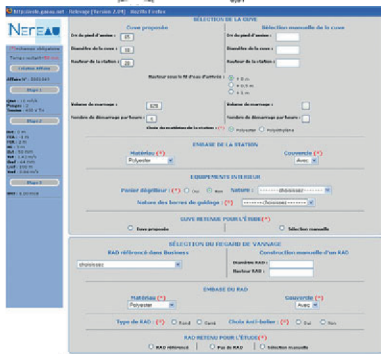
http://web.nereau.net | Relevage (Version 7.0 R) | Etude | Fiche | Quitter

NEREAU

Sélection de la cuve

Cuve proposée
Ø int du puit d'entrée : 65
Diamètre de la cuve : 20
Hauteur de la station : 20

Sélection manuelle de la cuve
Ø int du puit d'entrée :
Diamètre de la cuve :
Hauteur de la station :

Hauteur sous le fil d'eau d'arrivée :
0.50 m
1.00 m
1.50 m

Volume de marnage : 520
Nombre de démarrage par heure : 6

Volume de marnage :
Nombre de démarrage par heure :

Choix du matériau de la station (*) : Polyester Polyéthylène

EMBASE DE LA STATION

Matériau (*)
Polyester

Connexion (*)
Avec

EQUIPEMENT INTERIEUR

Panier dégrilleur (*) : Oui Non
Nature : -------- choisissez --------
Nature des barres de guidage : (*) -------- choisissez --------

CUVE RETENUE POUR L'ETUDE (*)

Cuve proposée
Sélection manuelle

SÉLECTION DU REGARD DE VANNAGE

RAD référencé dans Nereau
choisissez

Construction manuelle d'un RAD
Diamètre RAD :
Hauteur RAD :

EMBASE DU RAD

Matériau (*)
Polyester

Connexion (*)
Avec

Type de RAD : (*) Rond Carré
Choix Anti-bélier : (*) Oui Non

RAD RETENU POUR L'ETUDE (*)

RAD référencé
Pas de RAD
Sélection manuelle